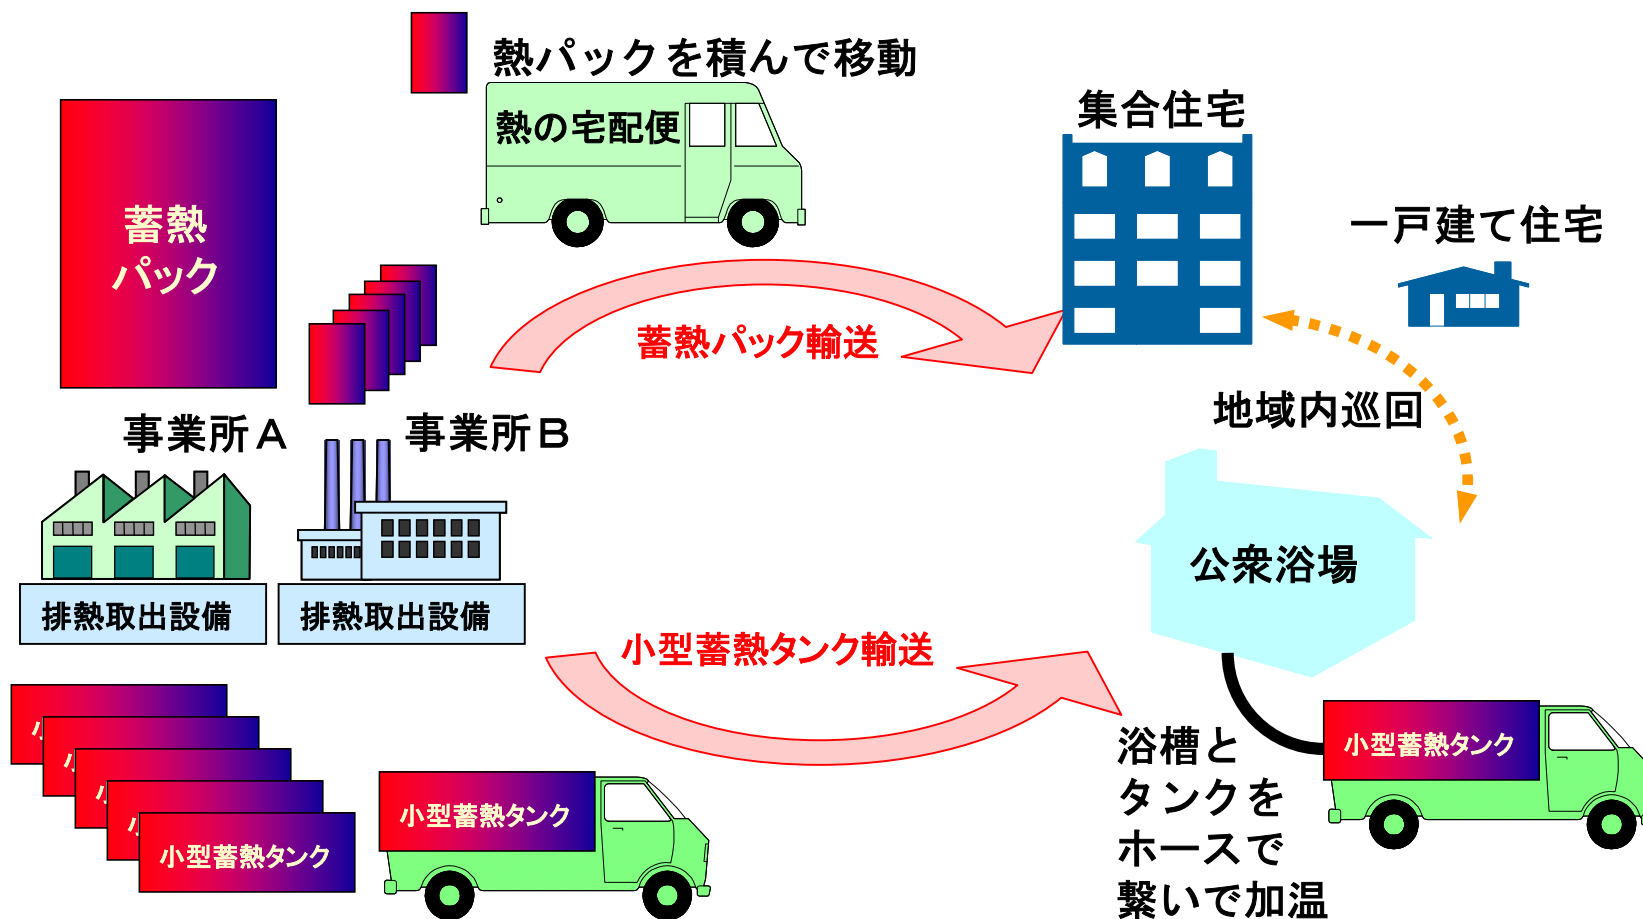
熱パックを積んで移動

熱の宅配便

蓄熱
パック

集合住宅

一戸建て住宅

蓄熱パック輸送

地域内巡回

事業所Ａ

事業所Ｂ

排熱取出設備

排熱取出設備

公衆浴場

小型蓄熱タンク輸送

小
小
小
小
小型蓄熱タンク

小型蓄熱タンク

浴槽と
タンクを
ホースで
繋いで加温

小型蓄熱タンク